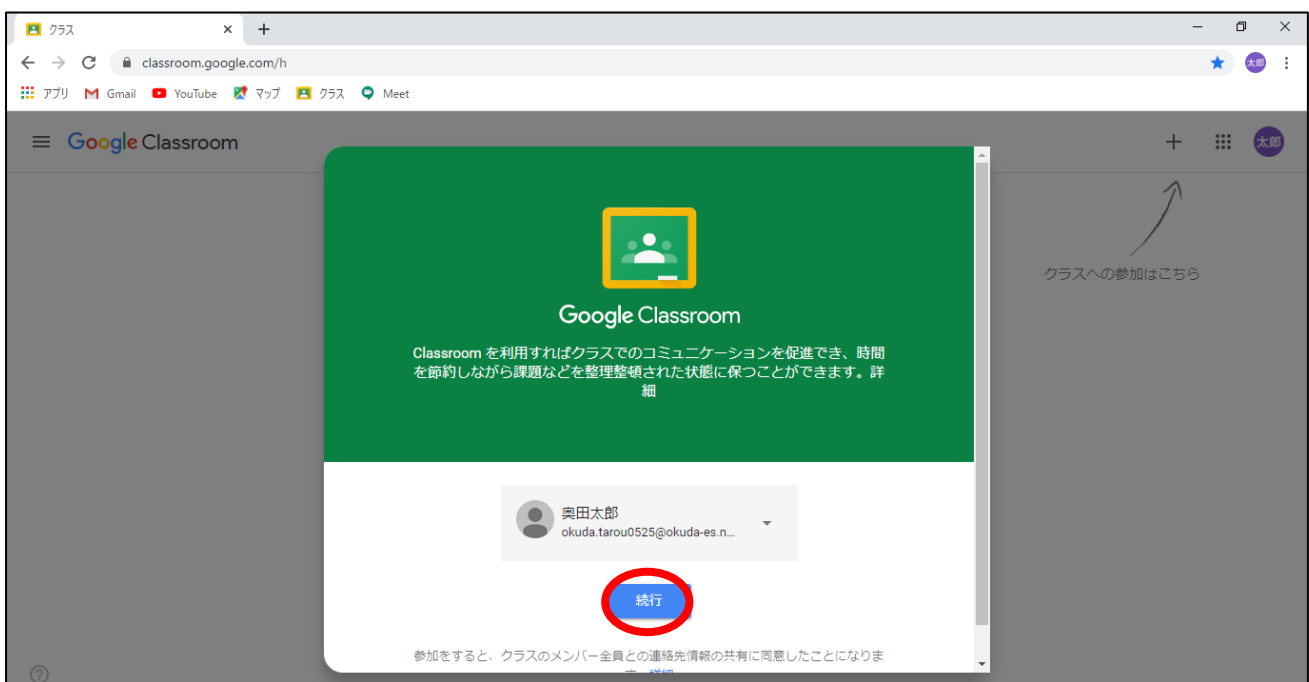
クラス ×
+
classroom.google.com/h
太郎
アプリ Gmail YouTube マップ クラス Meet

Google Classroom
太郎
クラスへの参加はこちら

Google Classroom

Classroom を利用すればクラスでのコミュニケーションを促進でき、時間を節約しながら課題などを整理整頓された状態に保つことができます。詳細

奥田太郎
okuda.tarou0525@okuda-es.n...

続行

参加をすると、クラスのメンバー全員との連絡先情報の共有に同意したことになりま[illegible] 詳細

?